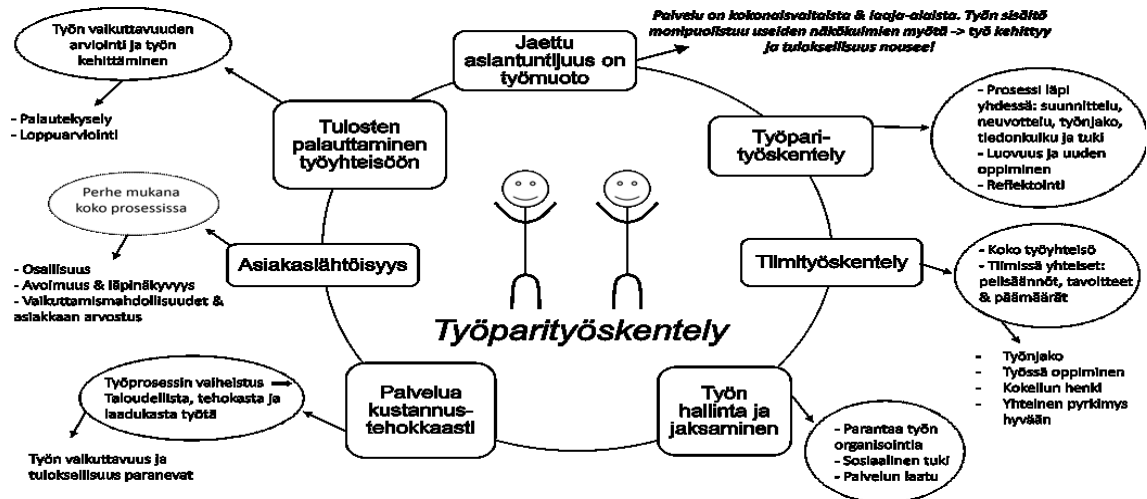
Työn vaikuttavuuden arviointi ja työn kehittäminen

- Palautekysely
- Loppuarviointi

Jaettu asiantuntijuus on työmuoto

Palvelu on kokonaisvaltaista & laaja-alaista. Työn sisältö monipuolistuu useiden näkökulmien myötä -> työ kehittyy ja tuloksellisuus nousee!

Tulosten palauttaminen työyhteisöön

- Prosessi läpi yhdessä: suunnittelu, neuvottelu, työnjako, tiedonkulku ja tuki
- Luovuus ja uuden oppiminen
- Reflektointi

Työpari-työskentely

Perhe mukana koko prosessissa

Asiakaslähtöisyys

- Osallisuus
- Avoimuus & läpinäkyvyys
- Vaikuttamismahdollisuudet & asiakkaan arvostus

Tiimityöskentely

- Koko työyhteisö
- Tiimissä yhteiset: pelisäännöt, tavoitteet & päämäärät

- Työnjako
- Työssä oppiminen
- Kokeilun henki
- Yhteinen pyrkimys hyvään

Työparityöskentely

Työprosessin vaiheistus ➡ Taloudellista, tehokasta ja laadukasta työtä

Palvelua kustannus-tehokkaasti

Työn vaikuttavuus ja tuloksellisuus paranevat

Työn hallinta ja jaksaminen

- Parantaa työn organisointia
- Sosiaalinen tuki
- Palvelun laatu